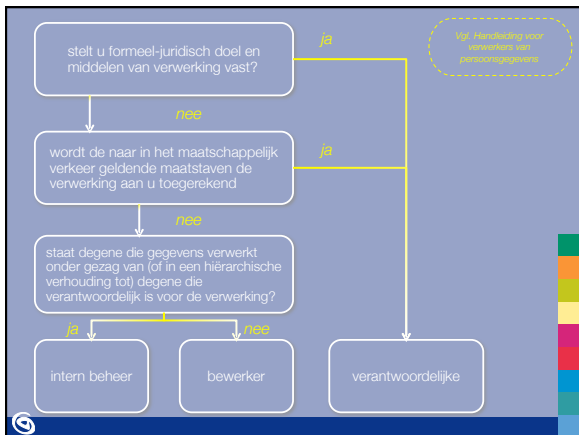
Vgl. Handleiding voor verwerkers van persoonsgegevens

stelt u formeel-juridisch doel en middelen van verwerking vast?

ja

nee

wordt de naar in het maatschappelijk verkeer geldende maatstaven de verwerking aan u toegerekend

ja

nee

staat degene die gegevens verwerkt onder gezag van (of in een hiërarchische verhouding tot) degene die verantwoordelijk is voor de verwerking?

ja

nee

intern beheer

bewerker

verantwoordelijke